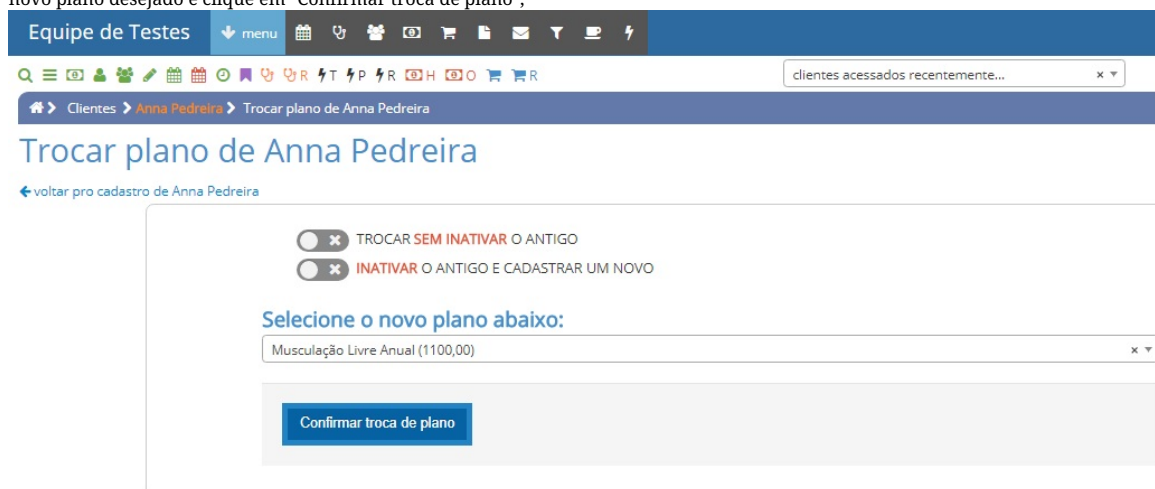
novo plano desejado e clique em "Confirmar troca de plano";

Equipe de Testes menu

R T P R H O R

clientes acessados recentemente...

Clientes > Anna Pedreira > Trocar plano de Anna Pedreira

Trocar plano de Anna Pedreira

voltar pro cadastro de Anna Pedreira

TROCAR SEM INATIVAR O ANTIGO

INATIVAR O ANTIGO E CADASTRAR UM NOVO

Selecione o novo plano abaixo:

Musculação Livre Anual (1100,00)

Confirmar troca de plano